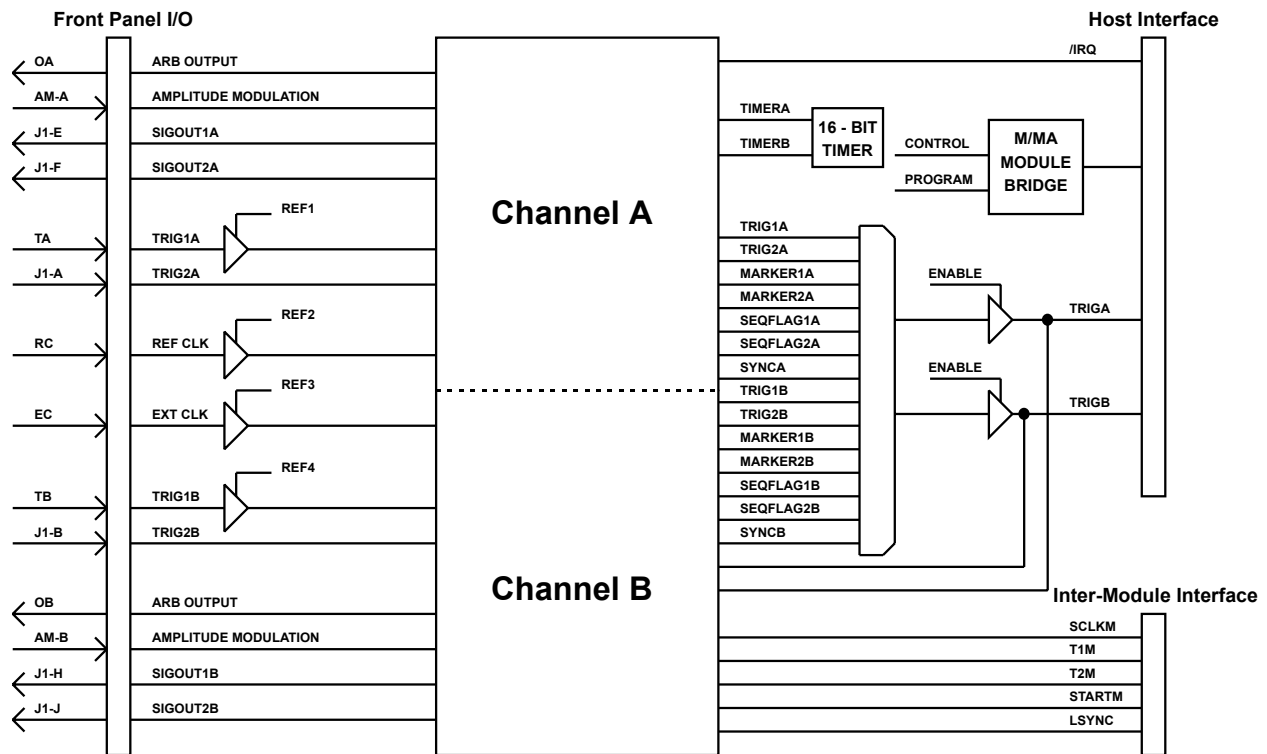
Front Panel I/O

Host Interface

OA
ARB OUTPUT
AM-A
AMPLITUDE MODULATION
J1-E
SIGOUT1A
J1-F
SIGOUT2A
REF1
TA
TRIG1A
J1-A
TRIG2A
REF2
RC
REF CLK
REF3
EC
EXT CLK
REF4
TB
TRIG1B
J1-B
TRIG2B
OB
ARB OUTPUT
AM-B
AMPLITUDE MODULATION
J1-H
SIGOUT1B
J1-J
SIGOUT2B

Channel A

Channel B

/IRQ
TIMERA
TIMERB
16 - BIT TIMER
CONTROL
PROGRAM
M/MA MODULE BRIDGE

TRIG1A
TRIG2A
MARKER1A
MARKER2A
SEQFLAG1A
SEQFLAG2A
SYNCA
TRIG1B
TRIG2B
MARKER1B
MARKER2B
SEQFLAG1B
SEQFLAG2B
SYNCB

ENABLE
TRIGA
ENABLE
TRIGB

Inter-Module Interface
SCLKM
T1M
T2M
STARTM
LSYNC